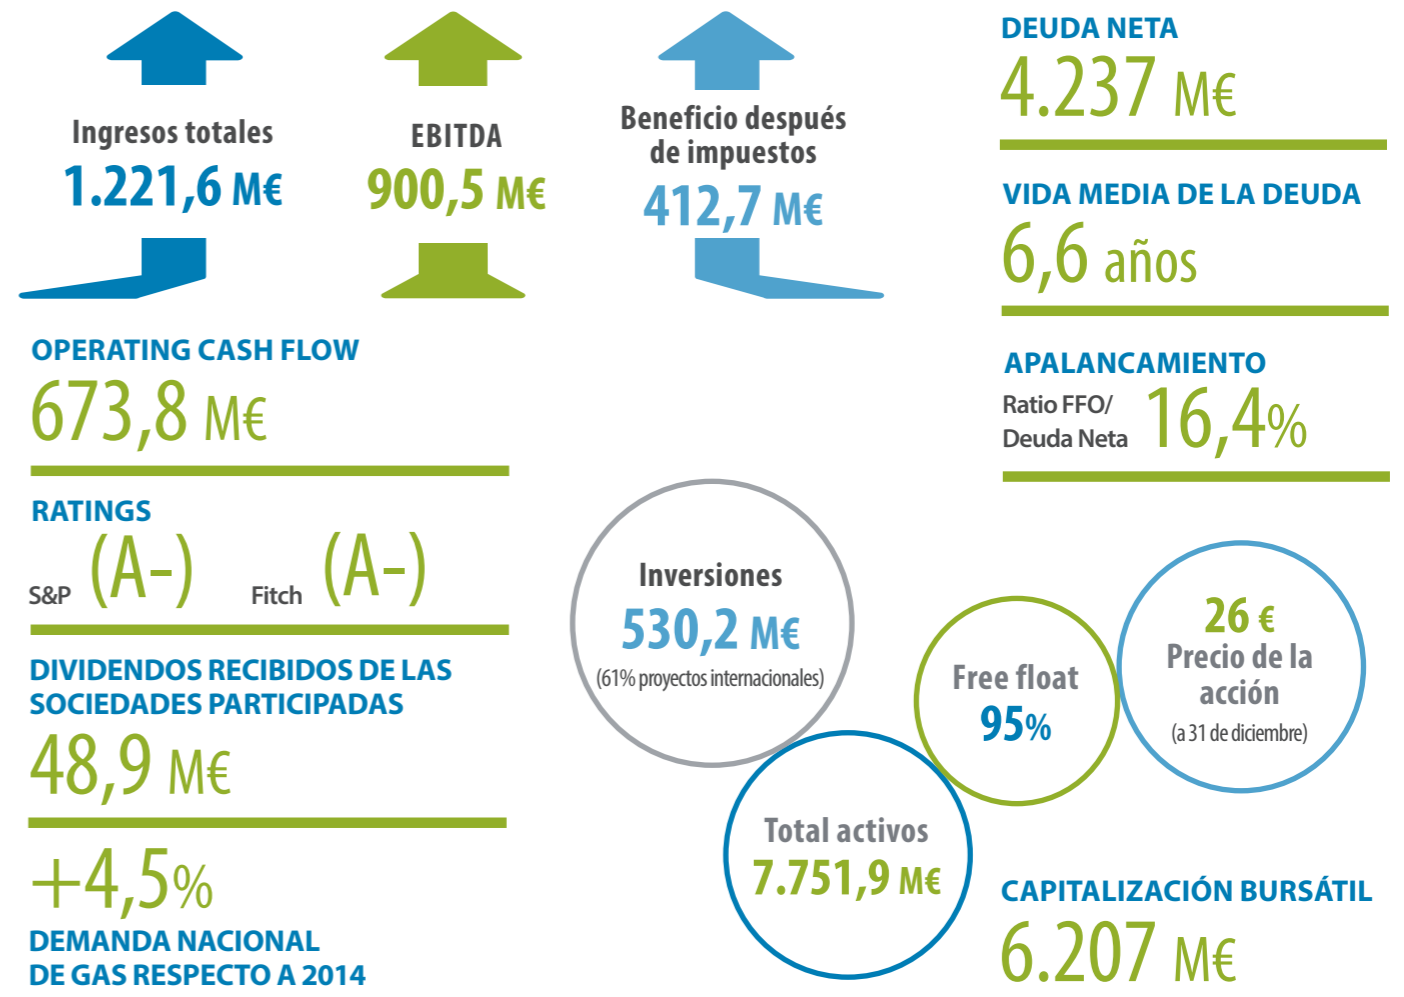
Ingresos totales
1.221,6 M€

EBITDA
900,5 M€

Beneficio después de impuestos
412,7 M€

DEUDA NETA
4.237 M€

VIDA MEDIA DE LA DEUDA
6,6 años

APALANCAMIENTO
Ratio FFO/ Deuda Neta 16,4%

OPERATING CASH FLOW
673,8 M€

RATINGS
S&P (A-) Fitch (A-)

DIVIDENDOS RECIBIDOS DE LAS SOCIEDADES PARTICIPADAS
48,9 M€

+4,5%
DEMANDA NACIONAL DE GAS RESPECTO A 2014

Inversiones
530,2 M€
(61% proyectos internacionales)

Free float
95%

26 €
Precio de la acción
(a 31 de diciembre)

Total activos
7.751,9 M€

CAPITALIZACIÓN BURSÁTIL
6.207 M€